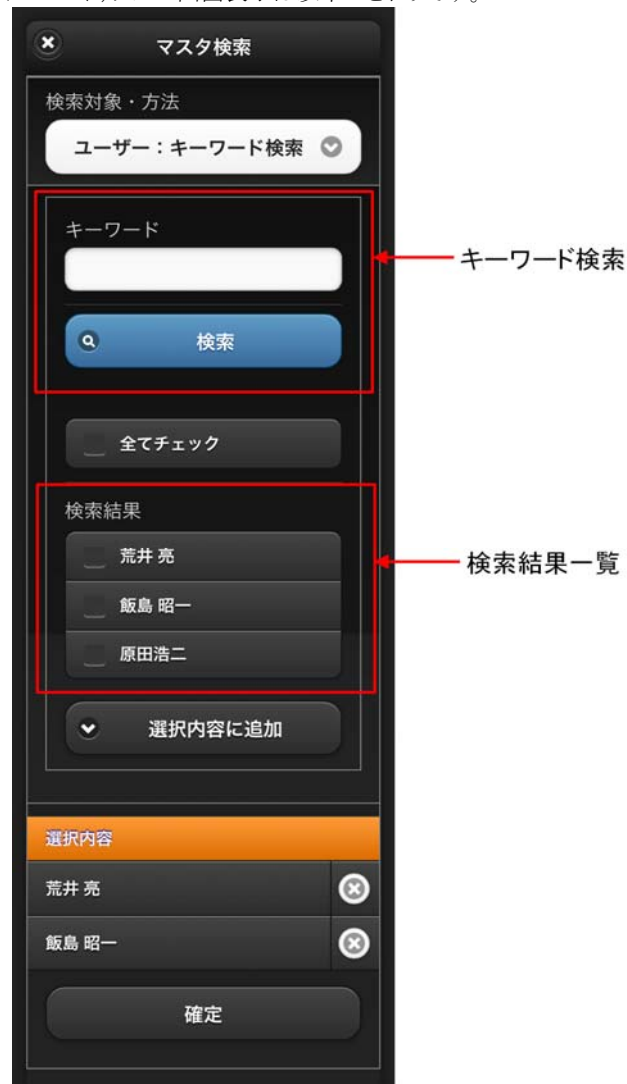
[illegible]

マスタ検索

検索対象・方法

ユーザー：キーワード検索

キーワード

検索

キーワード検索

全てチェック

検索結果

荒井 亮

飯島 昭一

原田浩二

検索結果一覧

選択内容に追加

選択内容

荒井 亮

飯島 昭一

確定